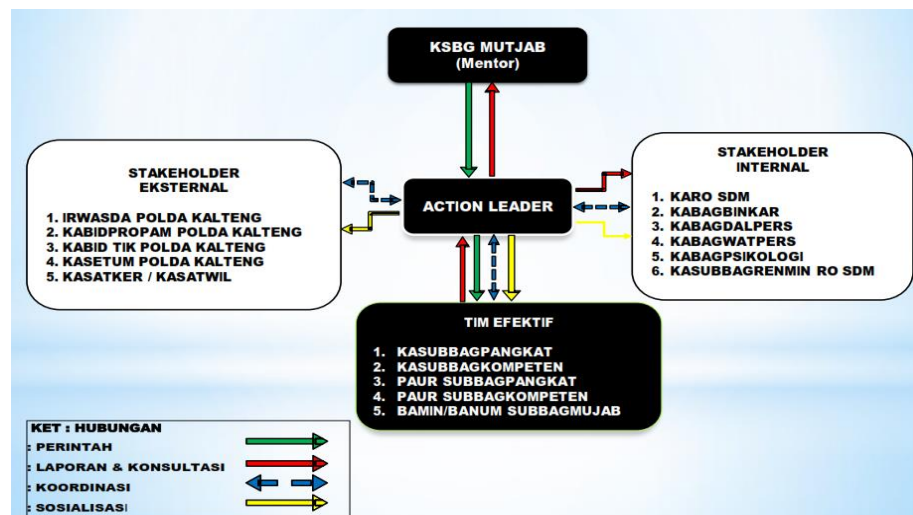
KSBG MUTJAB
(Mentor)

STAKEHOLDER
EKSTERNAL

1. IRWASDA POLDA KALTENG
2. KABIDPROPAM POLDA KALTENG
3. KABID TIK POLDA KALTENG
4. KASETUM POLDA KALTENG
5. KASATKER / KASATWIL

ACTION LEADER

STAKEHOLDER
INTERNAL

1. KARO SDM
2. KABAGBINKAR
3. KABAGDALPERS
4. KABAGWATPERS
5. KABAGPSIKOLOGI
6. KASUBBAGRENMIN RO SDM

TIM EFEKTIF

1. KASUBBAGPANGKAT
2. KASUBBAGKOMPETEN
3. PAUR SUBBAGPANGKAT
4. PAUR SUBBAGKOMPETEN
5. BAMIN/BANUM SUBBAGMUJAB

KET : HUBUNGAN
: PERINTAH
: LAPORAN & KONSULTASI
: KOORDINASI
: SOSIALISASI